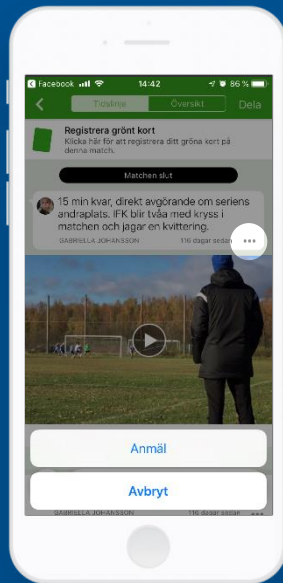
Facebook 14:42 86 %

Tidslinje Översikt Dela

Registrera grönt kort
Klicka här för att registrera ditt gröna kort på denna match.

Matchen slut

15 min kvar, direkt avgörande om seriens andraplats. IFK blir tvåa med kryss i matchen och jagar en kvittering.
GABRIELLA JOHANSSON 116 dagar sedan

Anmäl

Avbryt

GABRIELLA JOHANSSON 116 dagar sedan